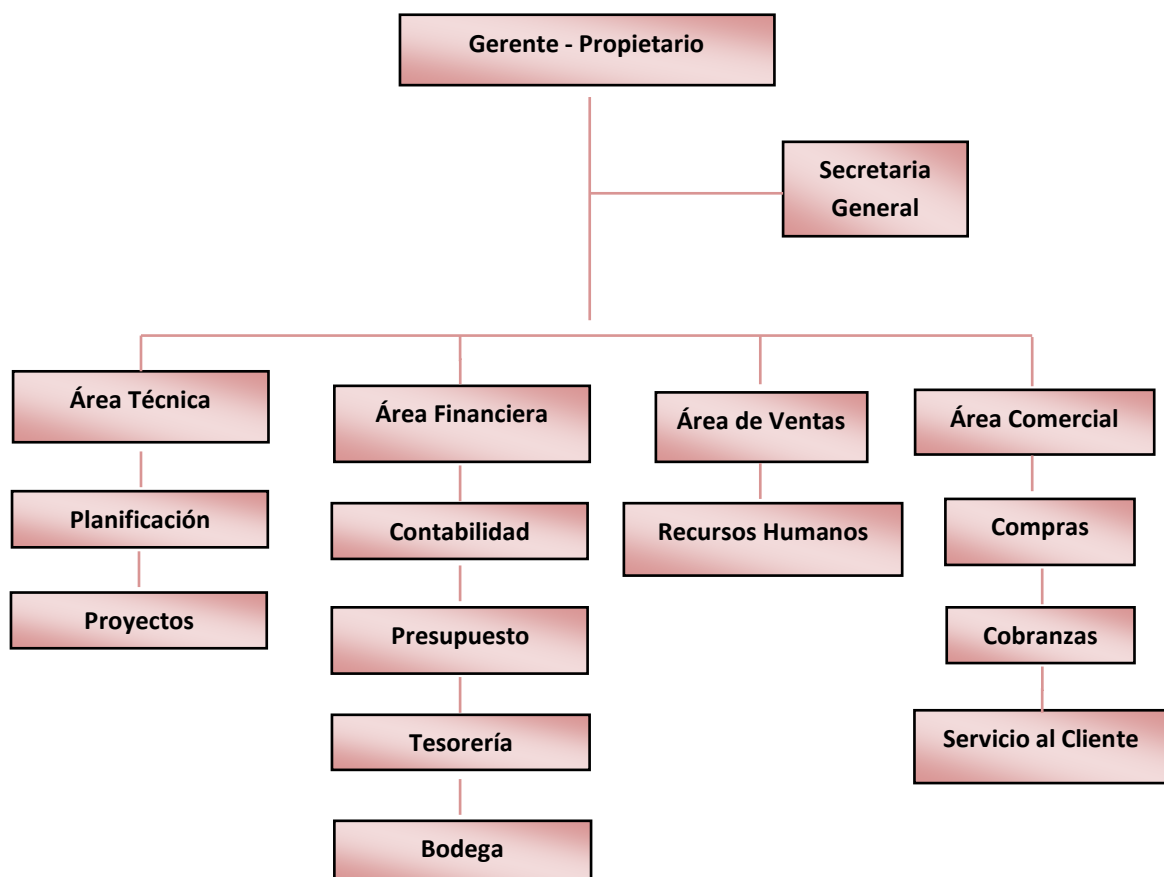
Gerente - Propietario

Secretaria General

Área Técnica

Planificación

Proyectos

Área Financiera

Contabilidad

Presupuesto

Tesorería

Bodega

Área de Ventas

Recursos Humanos

Área Comercial

Compras

Cobranzas

Servicio al Cliente